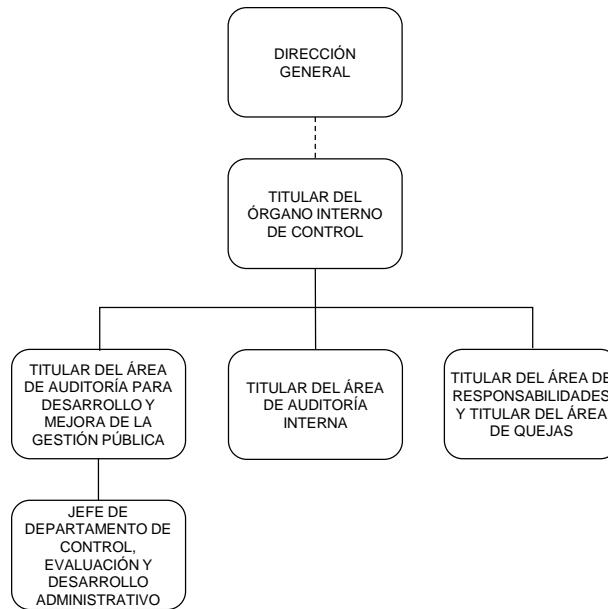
DIRECCIÓN GENERAL

TITULAR DEL ÓRGANO INTERNO DE CONTROL

TITULAR DEL ÁREA DE AUDITORÍA PARA DESARROLLO Y MEJORA DE LA GESTIÓN PÚBLICA

TITULAR DEL ÁREA DE AUDITORÍA INTERNA

TITULAR DEL ÁREA DE RESPONSABILIDADES Y TITULAR DEL ÁREA DE QUEJAS

JEFE DE DEPARTAMENTO DE CONTROL, EVALUACIÓN Y DESARROLLO ADMINISTRATIVO